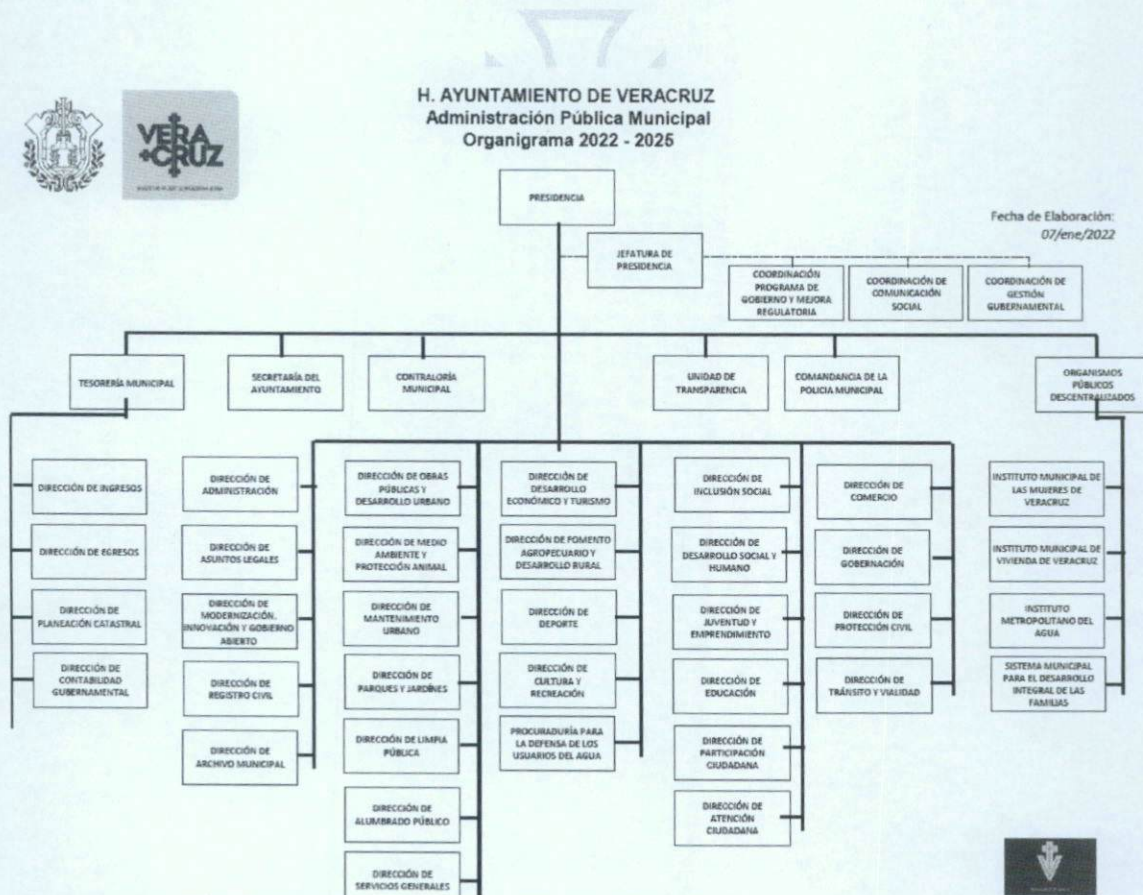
VERA CRUZ

H. AYUNTAMIENTO DE VERACRUZ
Administración Pública Municipal
Organigrama 2022 - 2025

PRESIDENCIA

Fecha de Elaboración: 07/ene/2022

JEFATURA DE PRESIDENCIA

COORDINACIÓN PROGRAMA DE GOBIERNO Y MEJORA REGULATORIA

COORDINACIÓN DE COMUNICACIÓN SOCIAL

COORDINACIÓN DE GESTIÓN GUBERNAMENTAL

TESORERÍA MUNICIPAL

SECRETARÍA DEL AYUNTAMIENTO

CONTRALORÍA MUNICIPAL

UNIDAD DE TRANSPARENCIA

COMANDANCIA DE LA POLICIA MUNICIPAL

ORGANISMOS PÚBLICOS DESCENTRALIZADOS

DIRECCIÓN DE INGRESOS

DIRECCIÓN DE EGRESOS

DIRECCIÓN DE PLANEACIÓN CATASTRAL

DIRECCIÓN DE CONTABILIDAD GUBERNAMENTAL

DIRECCIÓN DE ADMINISTRACIÓN

DIRECCIÓN DE ASUNTOS LEGALES

DIRECCIÓN DE MODERNIZACIÓN, INNOVACIÓN Y GOBIERNO ABIERTO

DIRECCIÓN DE REGISTRO CIVIL

DIRECCIÓN DE ARCHIVO MUNICIPAL

DIRECCIÓN DE OBRAS PÚBLICAS Y DESARROLLO URBANO

DIRECCIÓN DE MEDIO AMBIENTE Y PROTECCIÓN ANIMAL

DIRECCIÓN DE MANTENIMIENTO URBANO

DIRECCIÓN DE PARQUES Y JARDÍNES

DIRECCIÓN DE LIMPIA PÚBLICA

DIRECCIÓN DE ALUMBRADO PÚBLICO

DIRECCIÓN DE SERVICIOS GENERALES

DIRECCIÓN DE DESARROLLO ECONÓMICO Y TURISMO

DIRECCIÓN DE FOMENTO AGROPECUARIO Y DESARROLLO RURAL

DIRECCIÓN DE DEPORTE

DIRECCIÓN DE CULTURA Y RECREACIÓN

PROCURADURÍA PARA LA DEFENSA DE LOS USUARIOS DEL AGUA

DIRECCIÓN DE INCLUSIÓN SOCIAL

DIRECCIÓN DE DESARROLLO SOCIAL Y HUMANO

DIRECCIÓN DE JUVENTUD Y EMPRENDIMIENTO

DIRECCIÓN DE EDUCACIÓN

DIRECCIÓN DE PARTICIPACIÓN CIUDADANA

DIRECCIÓN DE ATENCIÓN CIUDADANA

DIRECCIÓN DE COMERCIO

DIRECCIÓN DE GOBERNACIÓN

DIRECCIÓN DE PROTECCIÓN CIVIL

DIRECCIÓN DE TRÁNSITO Y VIALIDAD

INSTITUTO MUNICIPAL DE LAS MUJERES DE VERACRUZ

INSTITUTO MUNICIPAL DE VIVIENDA DE VERACRUZ

INSTITUTO METROPOLITANO DEL AGUA

SISTEMA MUNICIPAL PARA EL DESARROLLO INTEGRAL DE LAS FAMILIAS